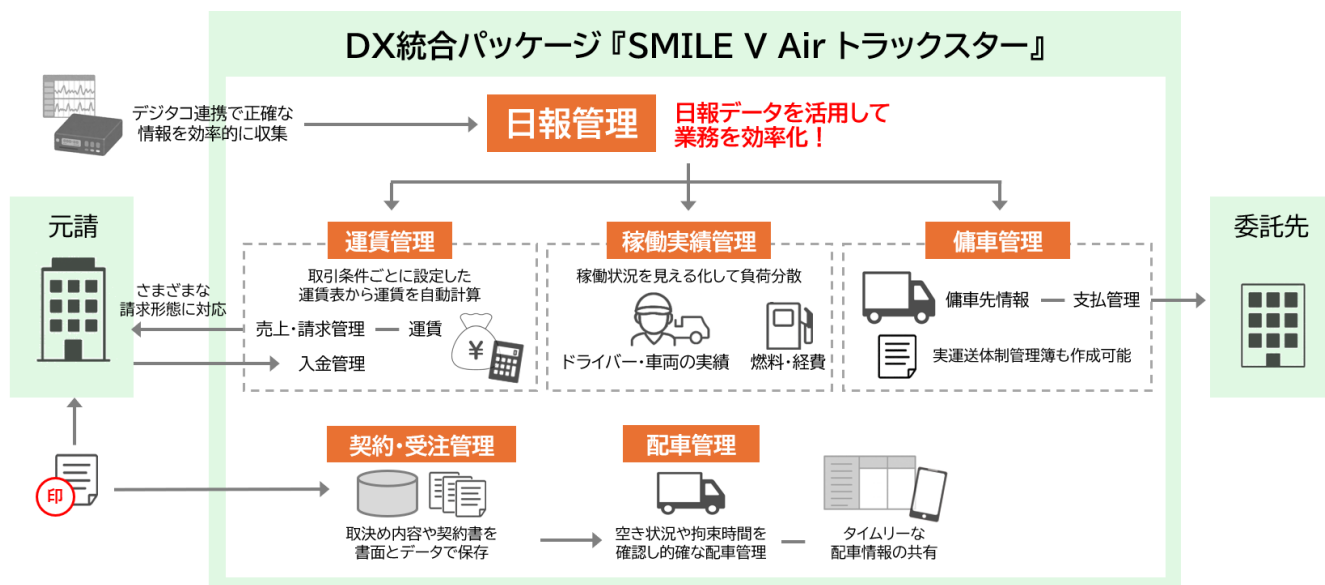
DX統合パッケージ『SMILE V Air トラックスター』

デジタコ連携で正確な情報を効率的に収集

日報管理

日報データを活用して業務を効率化！

元請

さまざまな請求形態に対応

運賃管理

取引条件ごとに設定した運賃表から運賃を自動計算

売上・請求管理 ― 運賃

入金管理

稼働実績管理

稼働状況を見える化して負荷分散

ドライバー・車両の実績

燃料・経費

傭車管理

傭車先情報 ― 支払管理

実運送体制管理簿も作成可能

委託先

印

契約・受注管理

取決め内容や契約書を書面とデータで保存

配車管理

空き状況や拘束時間を確認し的確な配車管理

タイムリーな配車情報の共有